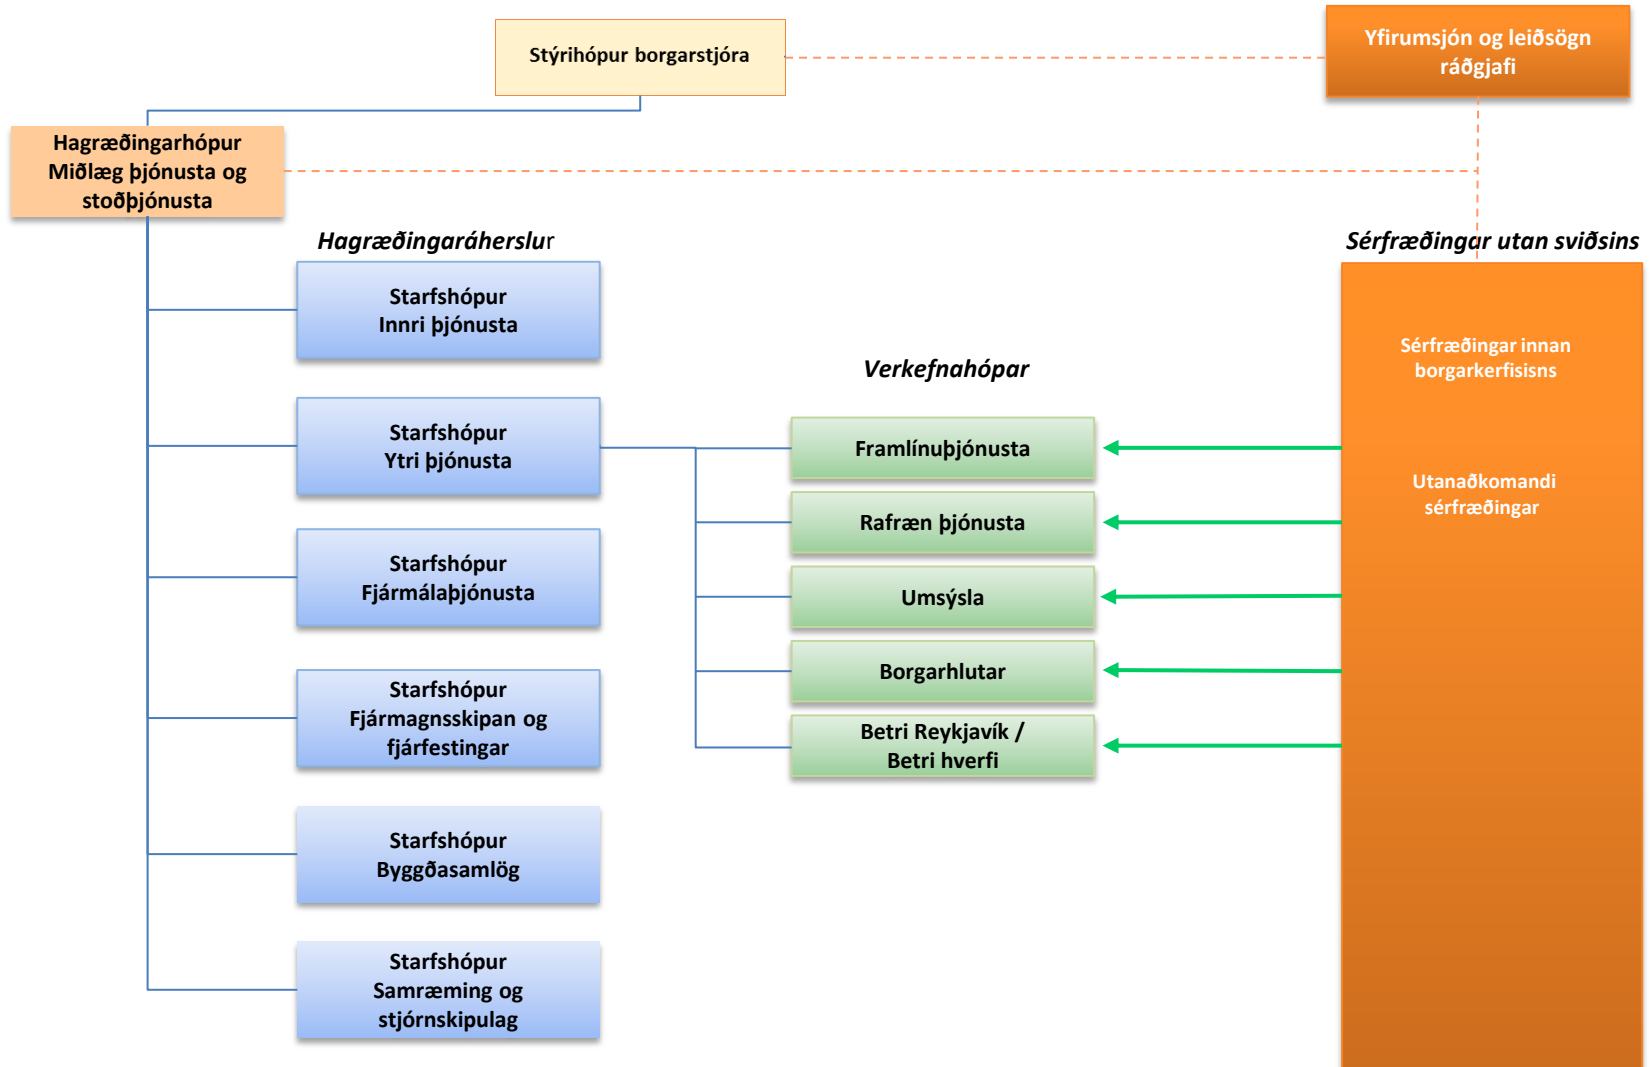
Stýrihópur borgarstjóra

Yfirumsjón og leiðsögn ráðgjafi

Hagræðingarhópur Miðlæg þjónusta og stoðþjónusta

Hagræðingaráherslur

Sérfræðingar utan sviðsins

Starfshópur Innri þjónusta

Starfshópur Ytri þjónusta

Starfshópur Fjármálaþjónusta

Starfshópur Fjármagnsskipan og fjárfestingar

Starfshópur Byggðasamlög

Starfshópur Samræming og stjórnskipulag

Verkefnahópar

Framlínuþjónusta

Rafræn þjónusta

Umsýsla

Borgarhlutar

Betri Reykjavík / Betri hverfi

Sérfræðingar innan borgarkerfisisns

Utanaðkomandi sérfræðingar